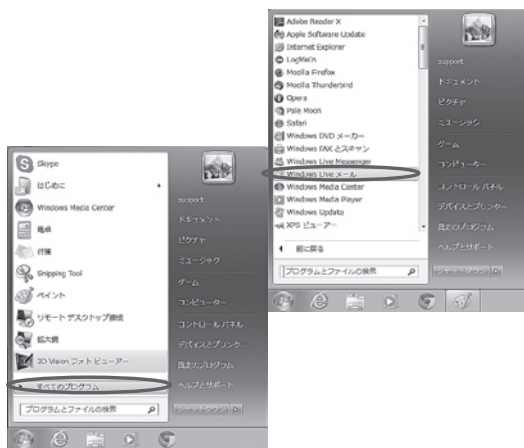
Adobe Reader X
Apple Software Update
Internet Explorer
LogMeIn
Mozilla Firefox
Mozilla Thunderbird
Opera
Pale Moon
Safari
Windows DVD メーカー
Windows FAX とスキャン
Windows Live Messenger
Windows Live メール
Windows Media Center
Windows Media Player
Windows Update
XPS ビューアー

前に戻る

プログラムとファイルの検索

support
ドキュメント
ピクチャ
ミュージック
ゲーム
コンピューター
コントロール パネル
デバイスとプリンター
既定のプログラム
ヘルプとサポート
シャットダウン

Skype
はじめに
Windows Media Center
電卓
付箋
Snipping Tool
ペイント
リモート デスクトップ接続
拡大鏡
3D Vision フォト ビューアー
すべてのプログラム

プログラムとファイルの検索

support
ドキュメント
ピクチャ
ミュージック
ゲーム
コンピューター
コントロール パネル
デバイスとプリンター
既定のプログラム
ヘルプとサポート
シャットダウン